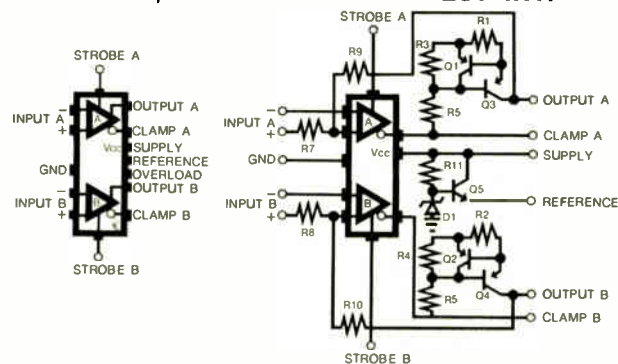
STROBE A
INPUT A
−
+
A
OUTPUT A
CLAMP A
Vcc
SUPPLY
GND
REFERENCE
OVERLOAD
−
INPUT B
+
B
OUTPUT B
CLAMP B
STROBE B

STROBE A
R9
R3
R1
Q1
Q3
OUTPUT A
INPUT A
−
+
A
R7
R5
CLAMP A
GND
Vcc
R11
SUPPLY
Q5
INPUT B
−
+
B
D1
REFERENCE
R8
R2
R4
Q2
Q4
OUTPUT B
R10
R5
CLAMP B
STROBE B